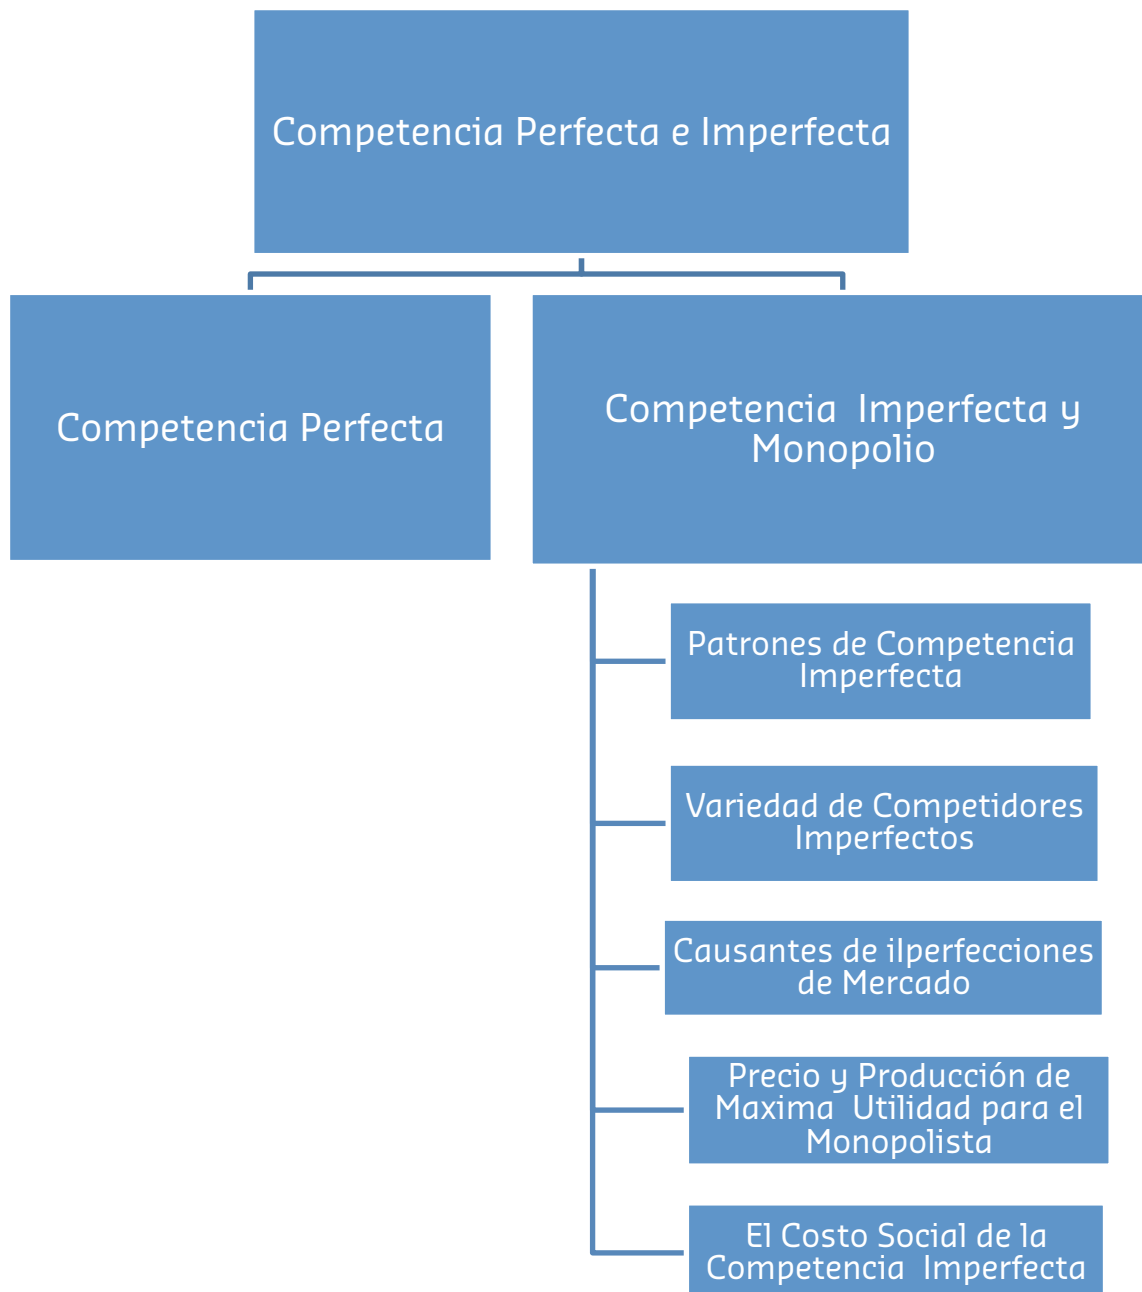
Competencia Perfecta e Imperfecta

Competencia Perfecta

Competencia Imperfecta y Monopolio

Patrones de Competencia Imperfecta

Variedad de Competidores Imperfectos

Causantes de ilperfecciones de Mercado

Precio y Producción de Maxima Utilidad para el Monopolista

El Costo Social de la Competencia Imperfecta